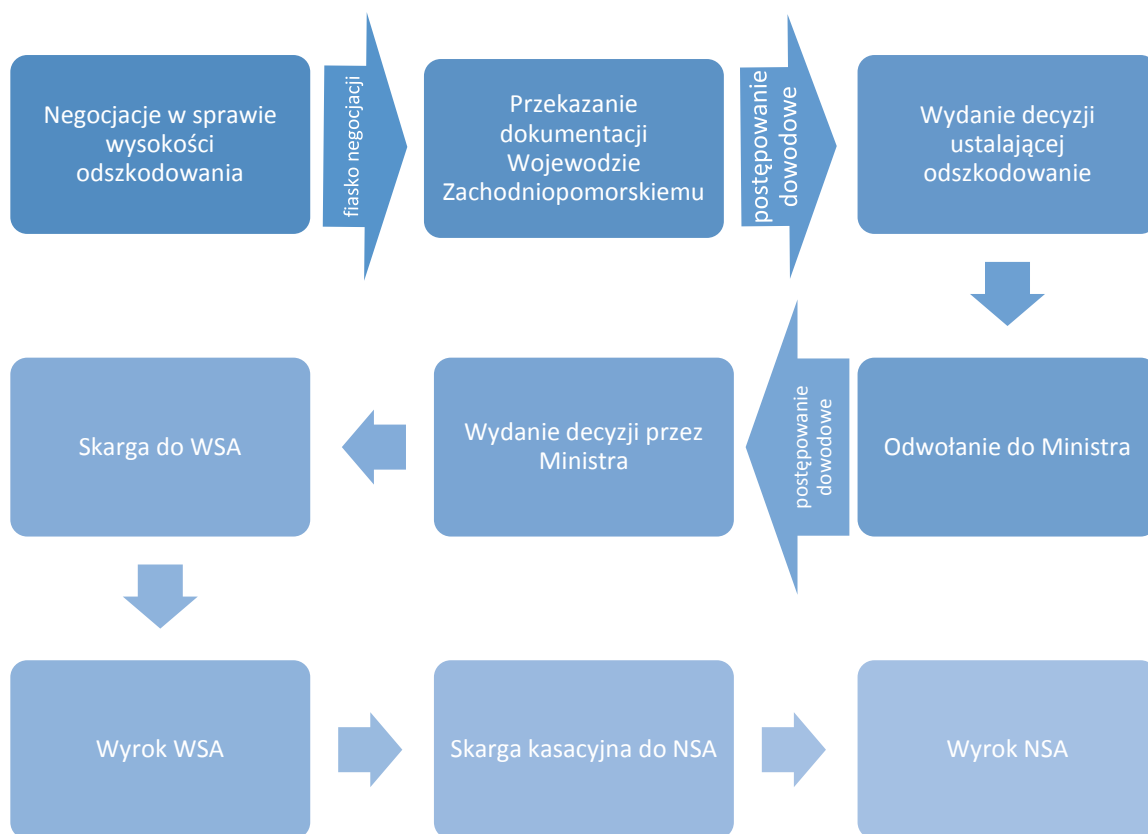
Negocjacje w sprawie wysokości odszkodowania

fiasko negocjacji

Przekazanie dokumentacji Wojewodzie Zachodniopomorskiemu

postępowanie dowodowe

Wydanie decyzji ustalającej odszkodowanie

Odwołanie do Ministra

postępowanie dowodowe

Wydanie decyzji przez Ministra

Skarga do WSA

Wyrok WSA

Skarga kasacyjna do NSA

Wyrok NSA